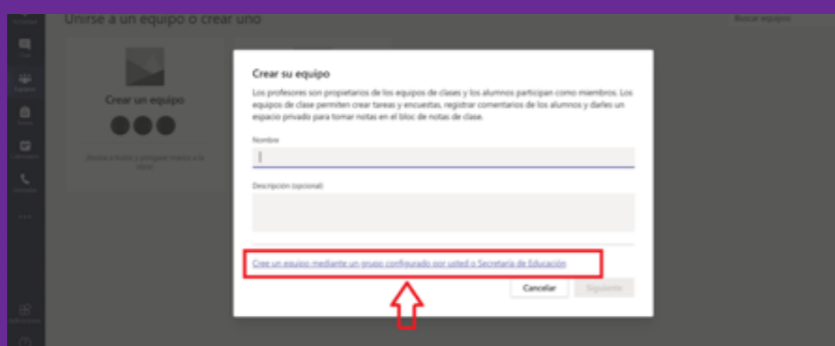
Unirse a un equipo o crear uno

Buscar equipos

Crear un equipo

Crear su equipo

Los profesores son propietarios de los equipos de clases y los alumnos participan como miembros. Los equipos de clase permiten crear tareas y encuestas, registrar comentarios de los alumnos y darles un espacio privado para tomar notas en el bloc de notas de clase.

Nombre

Descripción (opcional)

Cree un equipo mediante un grupo configurado por usted o Secretaría de Educación

Cancelar

Siguiente